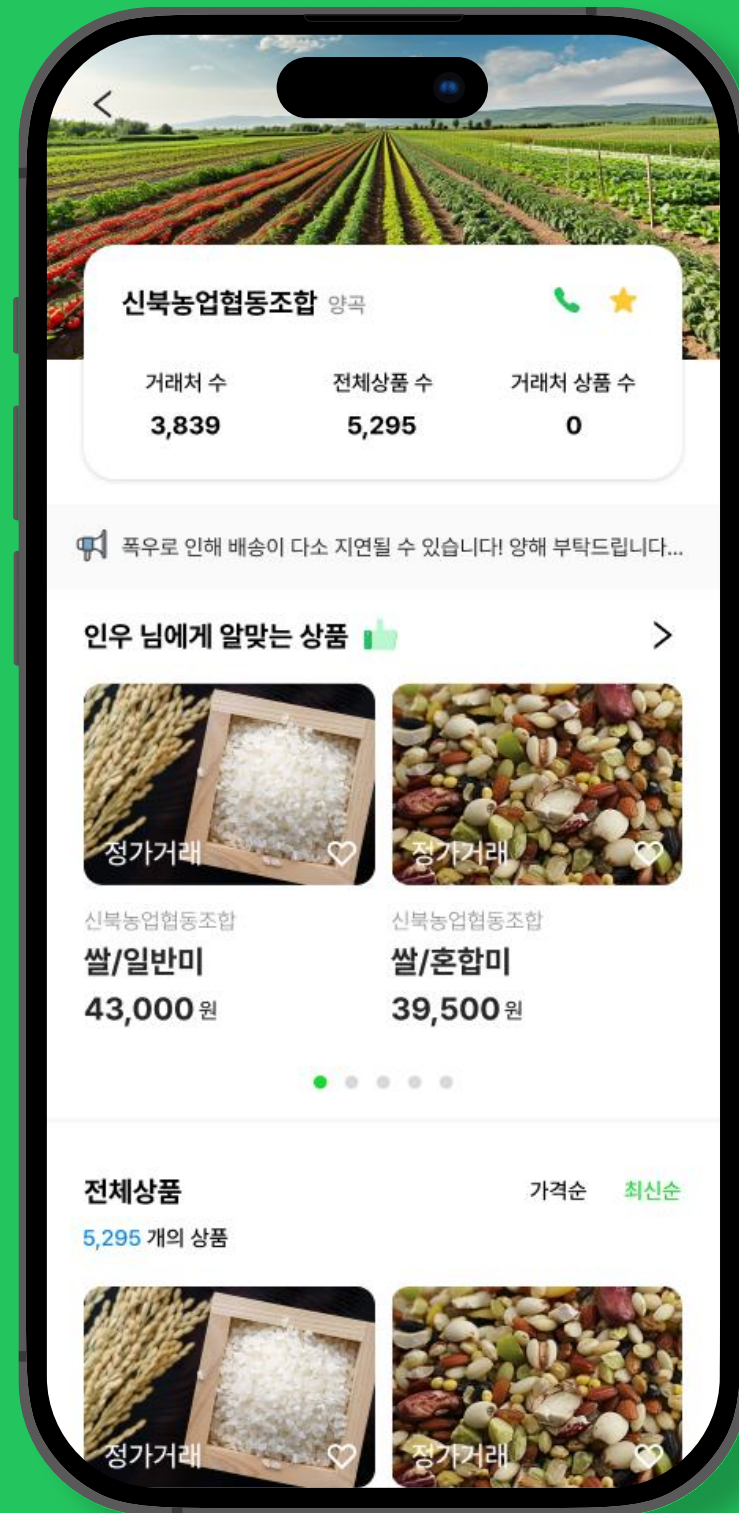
신북농업협동조합 양곡

| 거래처 수 | 전체상품 수 | 거래처 상품 수 |
|---|---|---|
| 3,839 | 5,295 | 0 |

폭우로 인해 배송이 다소 지연될 수 있습니다! 양해 부탁드립니다...

인우 님에게 알맞는 상품

정가거래

신북농업협동조합
쌀/일반미
43,000 원

정가거래

신북농업협동조합
쌀/혼합미
39,500 원

전체상품
가격순 최신순
5,295 개의 상품

정가거래

정가거래